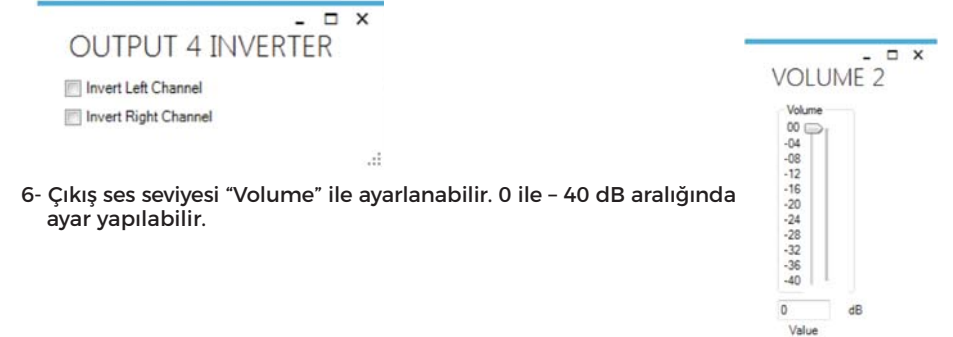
- □ ×
OUTPUT 4 INVERTER

Invert Left Channel

Invert Right Channel

6- Çıkış ses seviyesi “Volume” ile ayarlanabilir. 0 ile – 40 dB aralığında ayar yapılabilir.

- □ ×
VOLUME 2

Volume
00
-04
-08
-12
-16
-20
-24
-28
-32
-36
-40

0 dB
Value